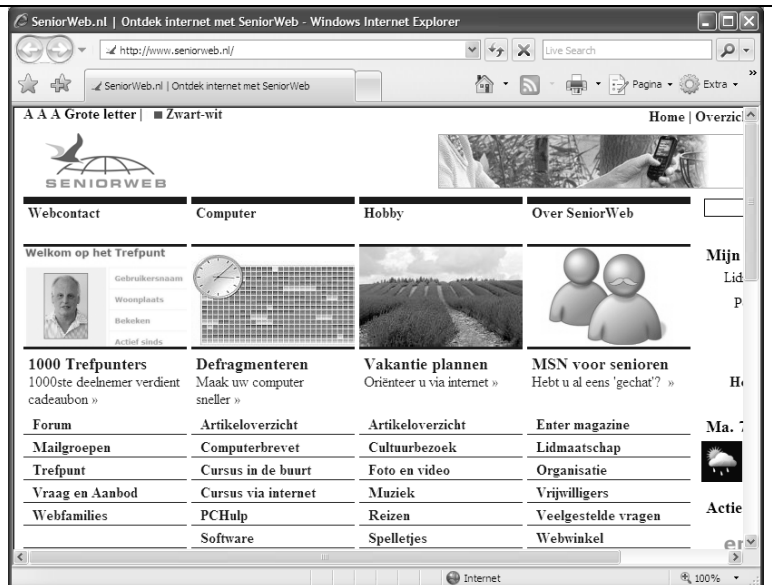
SeniorWeb.nl | Ontdek internet met SeniorWeb - Windows Internet Explorer

http://www.seniorweb.nl/

Live Search

SeniorWeb.nl | Ontdek internet met SeniorWeb

Pagina ▾ Extra ▾

A A A Grote letter | ■ Zwart-wit

Home | Overzic

SENIORWEB

Webcontact

Computer

Hobby

Over SeniorWeb

Welkom op het Trefpunt

Gebruikersnaam

Woonplaats

Bekeken

Actief sinds

Mijn

Lid

P

1000 Trefpunters
1000ste deelnemer verdient cadeaubon »

Defragmenteren
Maak uw computer sneller »

Vakantie plannen
Oriënteer u via internet »

MSN voor senioren
Hebt u al eens 'gechat'? »

H

| Forum | Artikeloverzicht | Artikeloverzicht | Enter magazine |
|---|---|---|---|
| Mailgroepen | Computerbrevet | Cultuurbezoek | Lidmaatschap |
| Trefpunt | Cursus in de buurt | Foto en video | Organisatie |
| Vraag en Aanbod | Cursus via internet | Muziek | Vrijwilligers |
| Webfamilies | PCHulp | Reizen | Veelgestelde vragen |
| | Software | Spelletjes | Webwinkel |

Ma. 7

Actie

Internet

100%